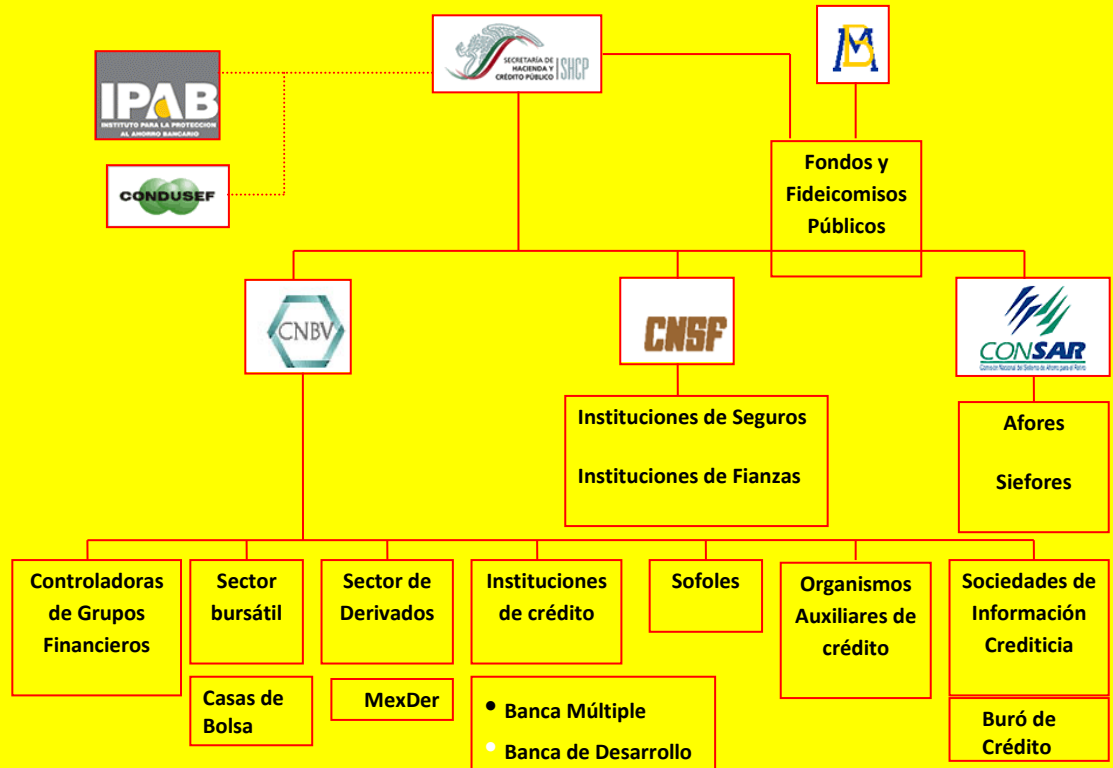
SECRETARÍA DE HACIENDA Y CRÉDITO PÚBLICO | SHCP

IPAB
INSTITUTO PARA LA PROTECCION AL AHORRO BANCARIO

CONDUSEF

Fondos y Fideicomisos Públicos

CNBV

CNSF

CONSAR
Comisión Nacional del Sistema de Ahorro para el Retiro

Instituciones de Seguros

Instituciones de Fianzas

Afores

Siefores

Controladoras de Grupos Financieros

Sector bursátil

Casas de Bolsa

Sector de Derivados

MexDer

Instituciones de crédito

• Banca Múltiple

• Banca de Desarrollo

Sofoles

Organismos Auxiliares de crédito

Sociedades de Información Crediticia

Buró de Crédito